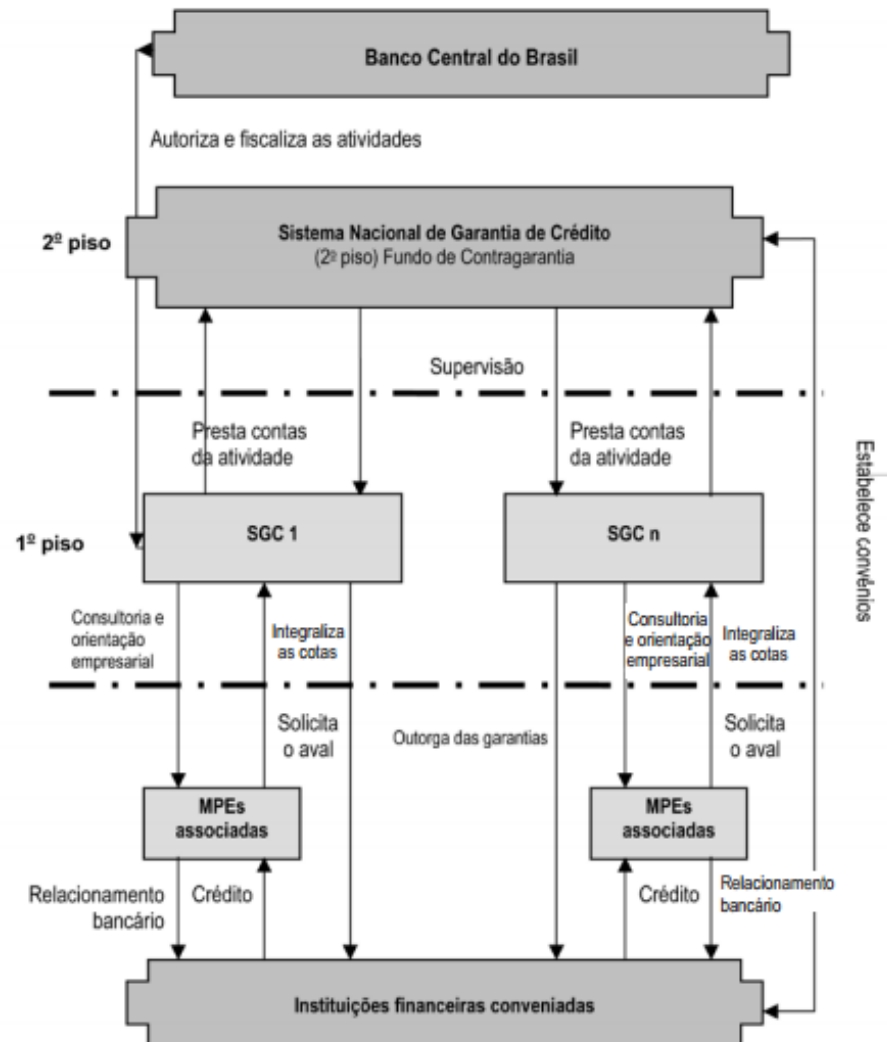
Banco Central do Brasil

Autoriza e fiscaliza as atividades

2º piso

Sistema Nacional de Garantia de Crédito
(2º piso) Fundo de Contragarantia

Supervisão

Presta contas da atividade

Presta contas da atividade

Estabelece convênios

1º piso

SGC 1

SGC n

Consultoria e orientação empresarial

Integraliza as cotas

Consultoria e orientação empresarial

Integraliza as cotas

Solicita o aval

Outorga das garantias

Solicita o aval

MPEs associadas

MPEs associadas

Relacionamento bancário

Crédito

Crédito

Relacionamento bancário

Instituições financeiras conveniadas